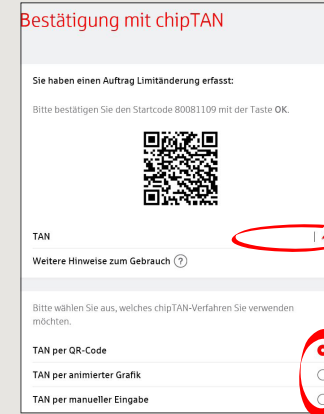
Bestätigung mit chipTAN

Sie haben einen Auftrag Limitänderung erfasst:

Bitte bestätigen Sie den Startcode 80081109 mit der Taste OK.

TAN

Weitere Hinweise zum Gebrauch ?

Bitte wählen Sie aus, welches chipTAN-Verfahren Sie verwenden möchten.

TAN per QR-Code

TAN per animierter Grafik

TAN per manueller Eingabe